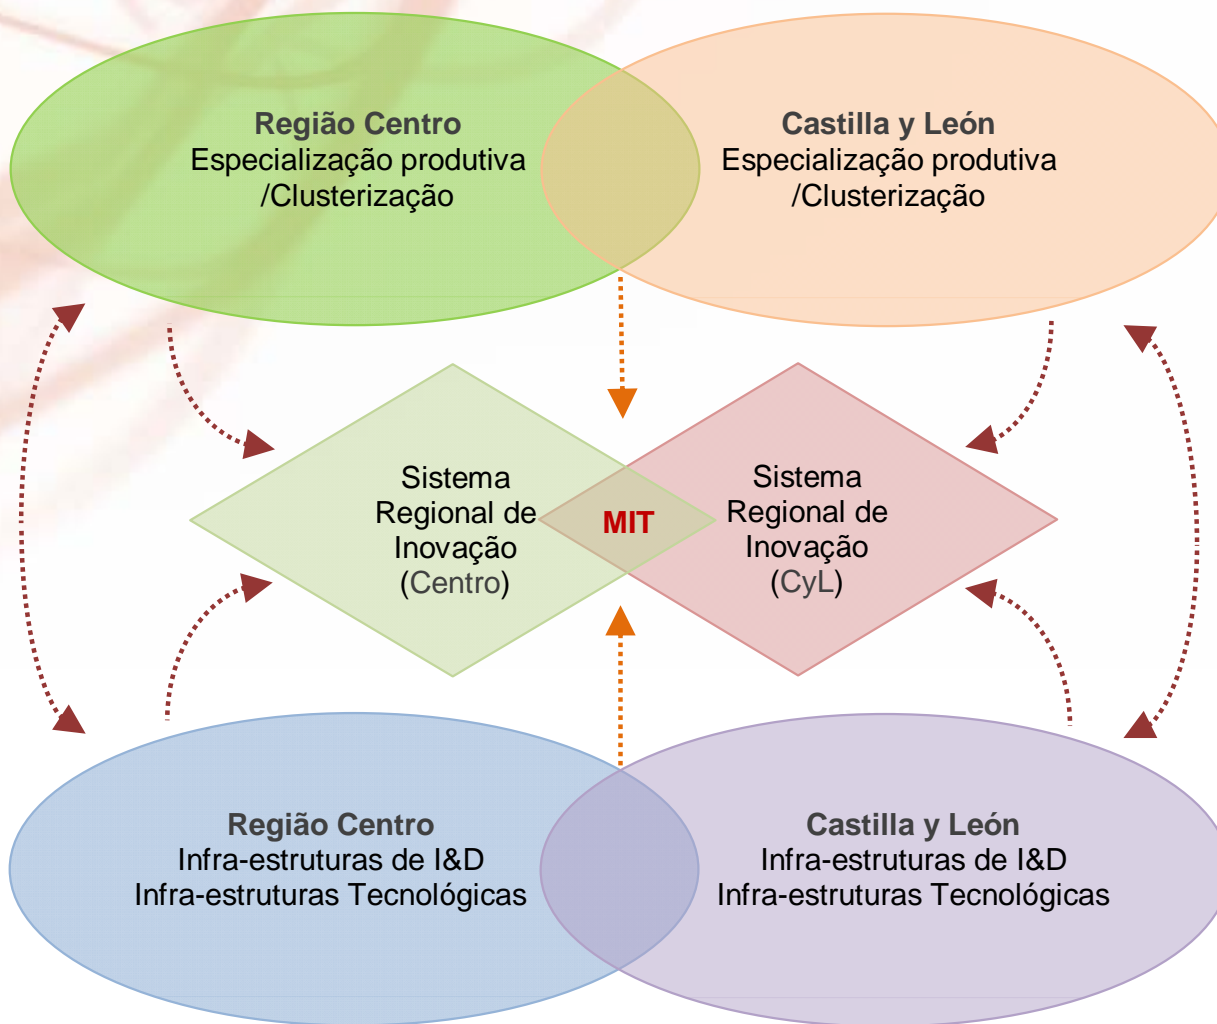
Região Centro
Especialização produtiva /Clusterização

Castilla y León
Especialização produtiva /Clusterização

Sistema Regional de Inovação (Centro)

MIT

Sistema Regional de Inovação (CyL)

Região Centro
Infra-estruturas de I&D
Infra-estruturas Tecnológicas

Castilla y León
Infra-estruturas de I&D
Infra-estruturas Tecnológicas